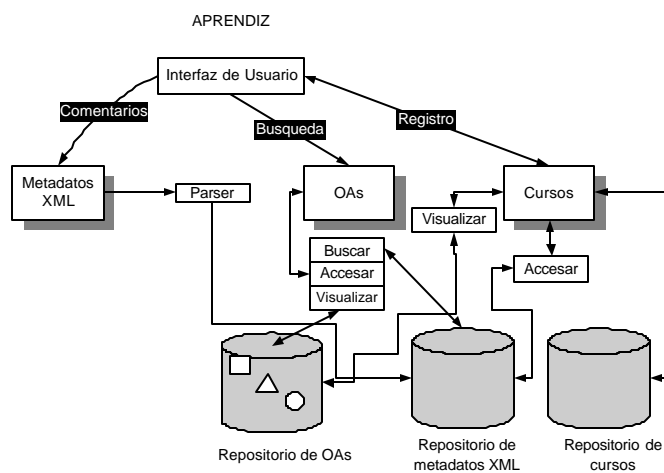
APRENDIZ

Interfaz de Usuario

Comentarios

Busqueda

Registro

Metadatos XML

Parser

OAs

Cursos

Visualizar

Buscar

Accesar

Visualizar

Accesar

Repositorio de OAs

Repositorio de metadatos XML

Repositorio de cursos